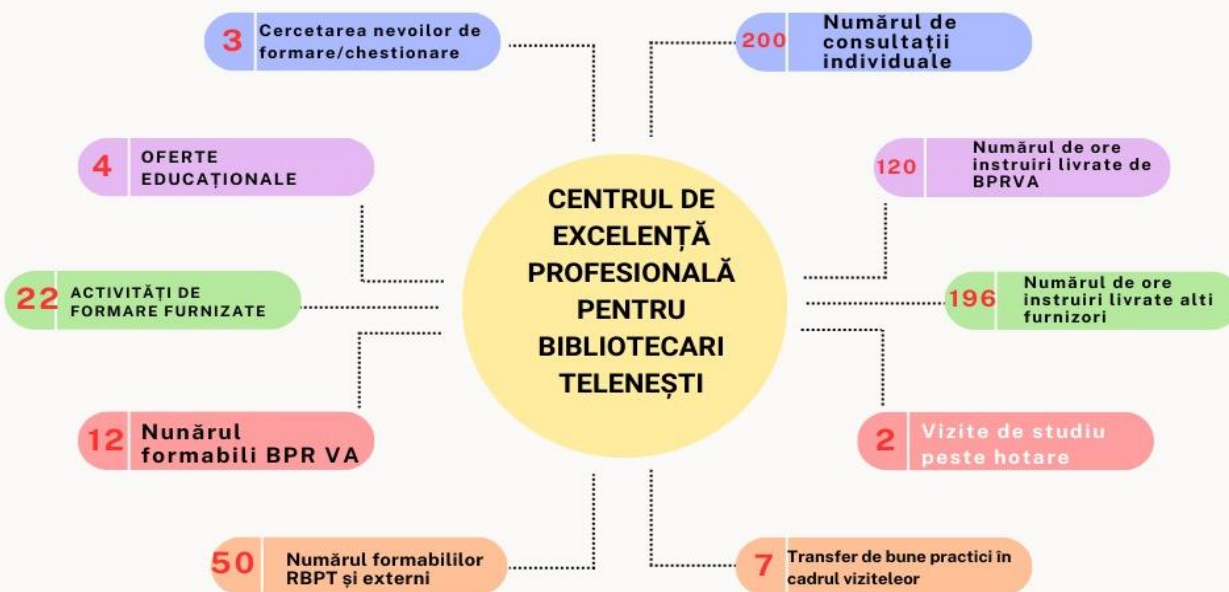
3 Cercetarea nevoilor de formare/chestionare

200 Numărul de consultații individuale

4 OFERTE EDUCAȚIONALE

120 Numărul de ore instruiri livrate de BPRVA

CENTRUL DE EXCELENȚĂ PROFESIONALĂ PENTRU BIBLIOTECARI TELENEȘTI

22 ACTIVITĂȚI DE FORMARE FURNIZATE

196 Numărul de ore instruiri livrate alti furnizori

12 Nunărul formabili BPR VA

2 Vizite de studiu peste hotare

50 Numărul formabililor RBPT și externi

7 Transfer de bune practici în cadrul viziteleor